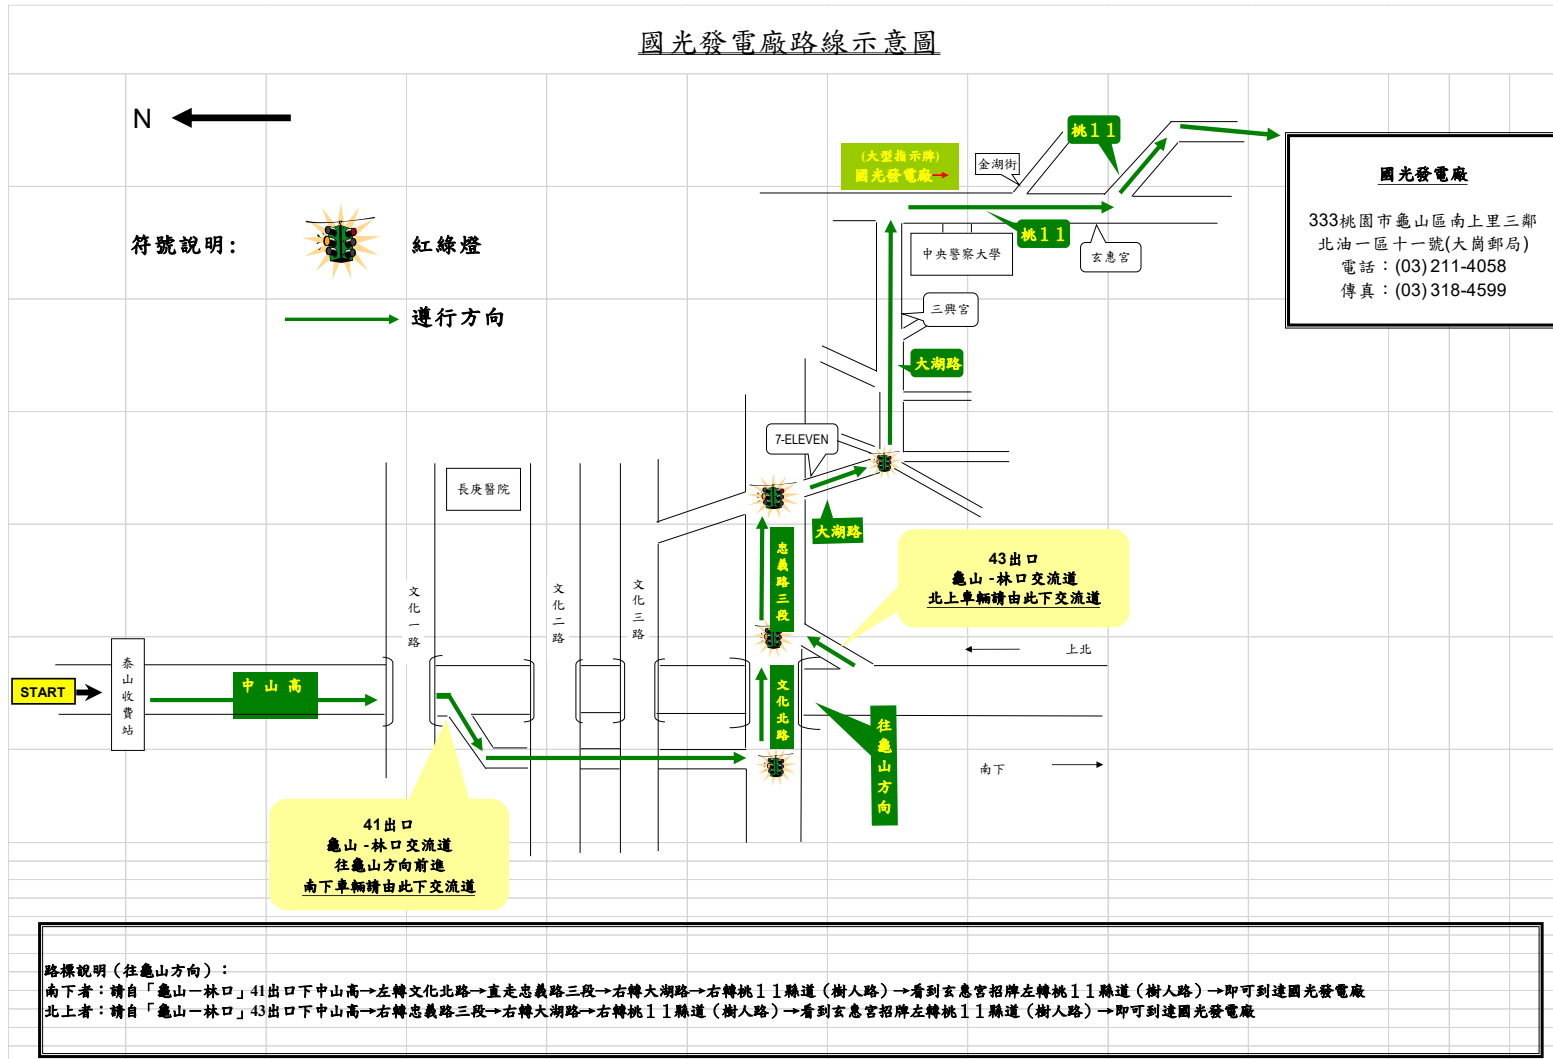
國光發電廠路線示意圖

N

符號說明：

紅綠燈

遵行方向

(大型指示牌)
國光發電廠

金湖街

桃11

桃11

中央警察大學

玄惠宮

三興宮

大湖路

7-ELEVEN

長庚醫院

大湖路

43出口
龜山-林口交流道
北上車輛請由此下交流道

忠義路三段

文化一路

文化二路

文化三路

上北

START

泰山收費站

中山高

文化北路

往龜山方向

南下

41出口
龜山-林口交流道
往龜山方向前進
南下車輛請由此下交流道

國光發電廠

333桃園市龜山區南上里三鄰北油一區十一號(大崗郵局)
電話：(03)211-4058
傳真：(03)318-4599

路標說明（往龜山方向）：
南下者：請自「龜山—林口」41出口下中山高→左轉文化北路→直走忠義路三段→右轉大湖路→右轉桃11縣道（樹人路）→看到玄惠宮招牌左轉桃11縣道（樹人路）→即可到達國光發電廠
北上者：請自「龜山—林口」43出口下中山高→右轉忠義路三段→右轉大湖路→右轉桃11縣道（樹人路）→看到玄惠宮招牌左轉桃11縣道（樹人路）→即可到達國光發電廠